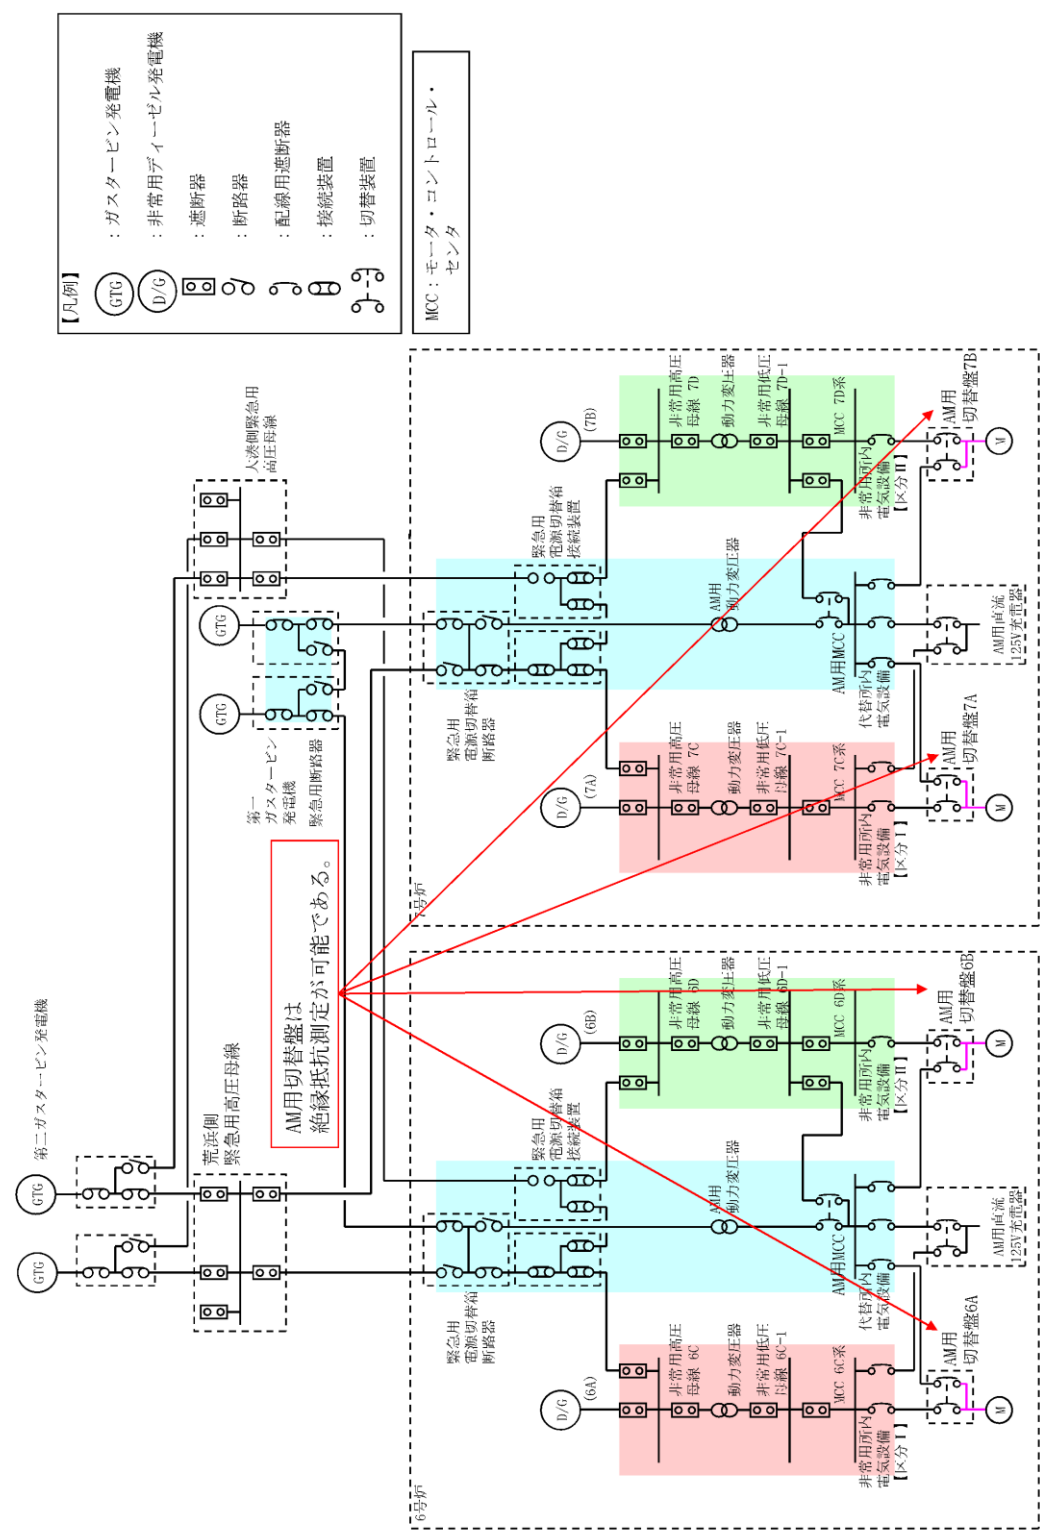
【凡例】
GTG ：ガスタービン発電機
D/G ：非常用ディーゼル発電機
：遮断器
：断路器
：配線用遮断器
：接続装置
：切替装置

MCC：モータ・コントロール・センタ

第二ガスタービン発電機
GTG
GTG
荒浜側
緊急用高圧母線
大湊側緊急用
高圧母線
GTG
GTG
第一
ガスタービン
発電機
緊急用断路器

AM用切替盤は
絶縁抵抗測定が可能である。

緊急用
電源切替箱
断路器
緊急用
電源切替箱
接続装置
AM用
動力変圧器
AM用MCC
代替所内
電気設備
AM用直流
125V充電器

7号炉
D/G (7B)
非常用高圧
母線 7D
動力変圧器
非常用低圧
母線 7D-1
MCC 7D系
非常用所内
電気設備
【区分Ⅱ】
AM用
切替盤7B
M
D/G (7A)
非常用高圧
母線 7C
動力変圧器
非常用低圧
母線 7C-1
MCC 7C系
非常用所内
電気設備
【区分Ⅰ】
AM用
切替盤7A
M

6号炉
緊急用
電源切替箱
断路器
緊急用
電源切替箱
接続装置
AM用
動力変圧器
AM用MCC
代替所内
電気設備
AM用直流
125V充電器
D/G (6B)
非常用高圧
母線 6D
動力変圧器
非常用低圧
母線 6D-1
MCC 6D系
非常用所内
電気設備
【区分Ⅱ】
AM用
切替盤6B
M
D/G (6A)
非常用高圧
母線 6C
動力変圧器
非常用低圧
母線 6C-1
MCC 6C系
非常用所内
電気設備
【区分Ⅰ】
AM用
切替盤6A
M